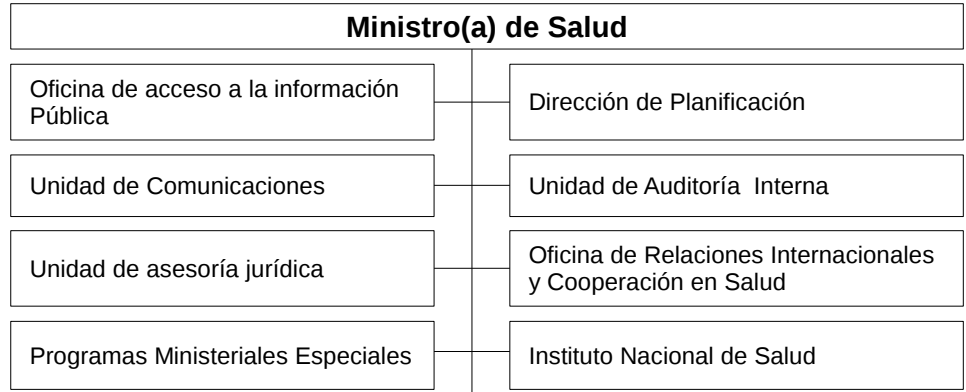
Ministro(a) de Salud

Oficina de acceso a la información Pública

Dirección de Planificación

Unidad de Comunicaciones

Unidad de Auditoría Interna

Unidad de asesoría jurídica

Oficina de Relaciones Internacionales y Cooperación en Salud

Programas Ministeriales Especiales

Instituto Nacional de Salud